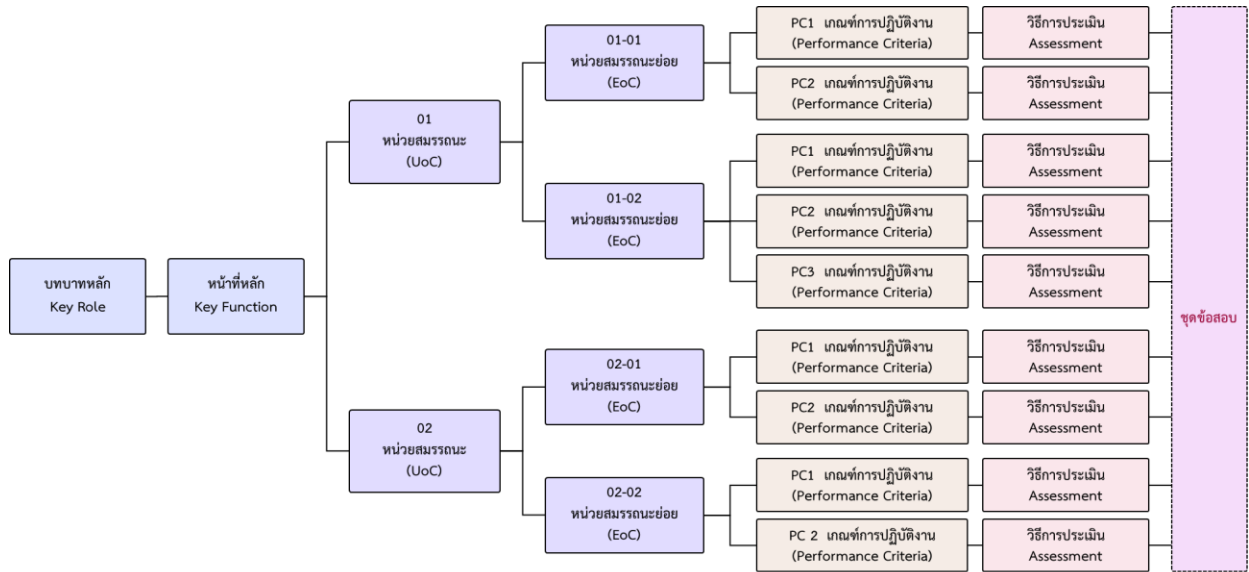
บทบาทหลัก
Key Role

หน้าที่หลัก
Key Function

01
หน่วยสมรรถนะ
(UoC)

01-01
หน่วยสมรรถนะย่อย
(EoC)

PC1 เกณฑ์การปฏิบัติงาน
(Performance Criteria)

วิธีการประเมิน
Assessment

PC2 เกณฑ์การปฏิบัติงาน
(Performance Criteria)

วิธีการประเมิน
Assessment

01-02
หน่วยสมรรถนะย่อย
(EoC)

PC1 เกณฑ์การปฏิบัติงาน
(Performance Criteria)

วิธีการประเมิน
Assessment

PC2 เกณฑ์การปฏิบัติงาน
(Performance Criteria)

วิธีการประเมิน
Assessment

PC3 เกณฑ์การปฏิบัติงาน
(Performance Criteria)

วิธีการประเมิน
Assessment

02
หน่วยสมรรถนะ
(UoC)

02-01
หน่วยสมรรถนะย่อย
(EoC)

PC1 เกณฑ์การปฏิบัติงาน
(Performance Criteria)

วิธีการประเมิน
Assessment

PC2 เกณฑ์การปฏิบัติงาน
(Performance Criteria)

วิธีการประเมิน
Assessment

02-02
หน่วยสมรรถนะย่อย
(EoC)

PC1 เกณฑ์การปฏิบัติงาน
(Performance Criteria)

วิธีการประเมิน
Assessment

PC 2 เกณฑ์การปฏิบัติงาน
(Performance Criteria)

วิธีการประเมิน
Assessment

ชุดข้อสอบ